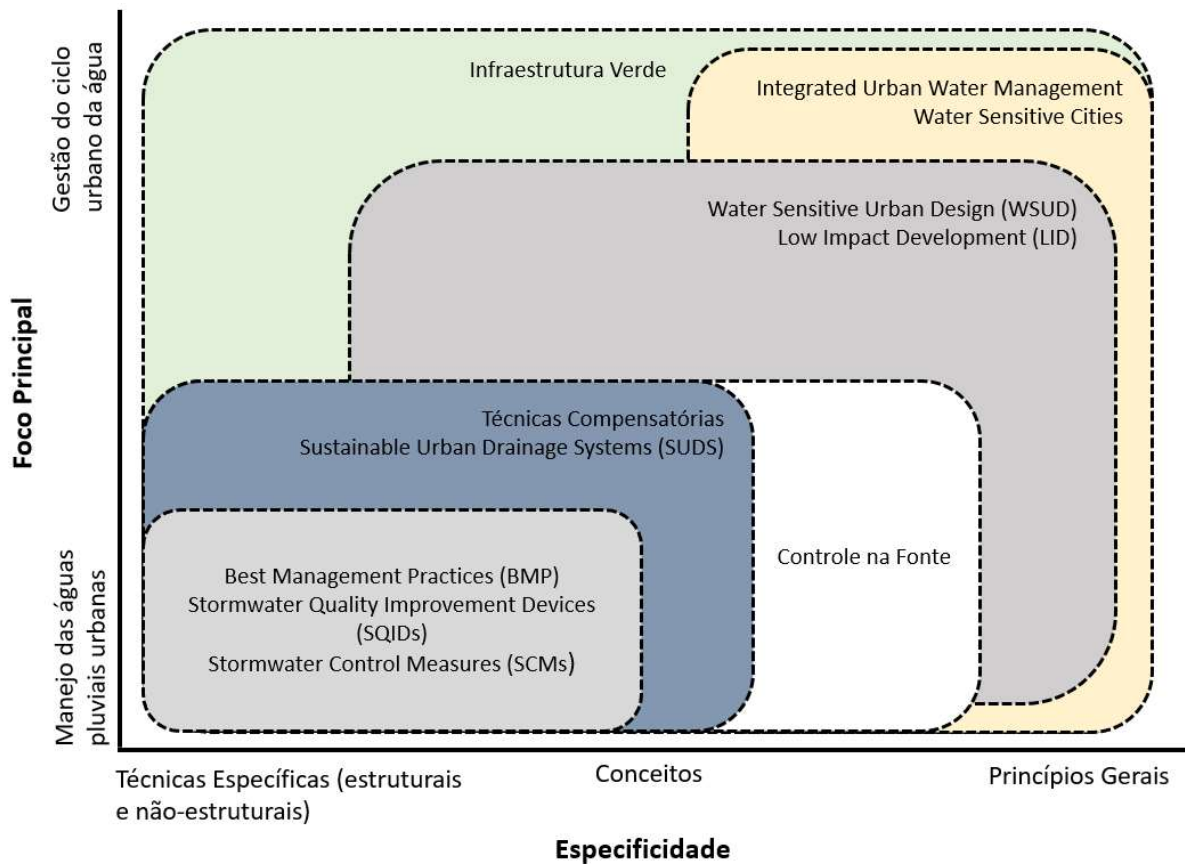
Gestão do ciclo urbano da água

Foco Principal

Manejo das águas pluviais urbanas

Infraestrutura Verde

Integrated Urban Water Management
Water Sensitive Cities

Water Sensitive Urban Design (WSUD)
Low Impact Development (LID)

Técnicas Compensatórias
Sustainable Urban Drainage Systems (SUDS)

Controle na Fonte

Best Management Practices (BMP)
Stormwater Quality Improvement Devices (SQIDs)
Stormwater Control Measures (SCMs)

Técnicas Específicas (estruturais e não-estruturais)

Conceitos

Princípios Gerais

Especificidade